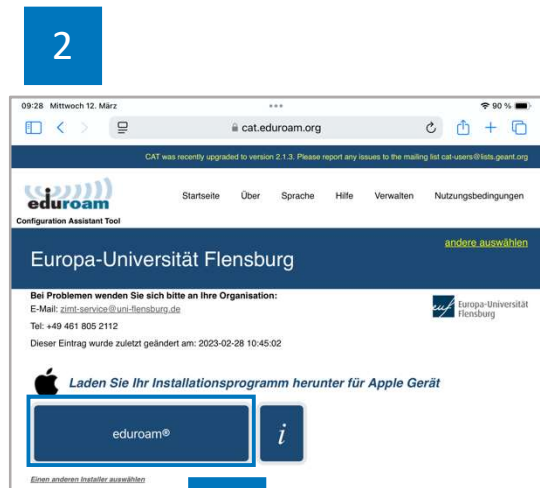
2

09:28 Mittwoch 12. März

90 %

cat.eduroam.org

CAT was recently upgraded to version 2.1.3. Please report any issues to the mailing list cat-users@lists.geant.org

eduroam
Configuration Assistant Tool

Startseite Über Sprache Hilfe Verwalten Nutzungsbedingungen

andere auswählen

Europa-Universität Flensburg

Bei Problemen wenden Sie sich bitte an Ihre Organisation:
E-Mail: zimt-service@uni-flensburg.de
Tel: +49 461 805 2112
Dieser Eintrag wurde zuletzt geändert am: 2023-02-28 10:45:02

Europa-Universität Flensburg

Laden Sie Ihr Installationsprogramm herunter für Apple Gerät

eduroam®

i

Einen anderen Installer auswählen